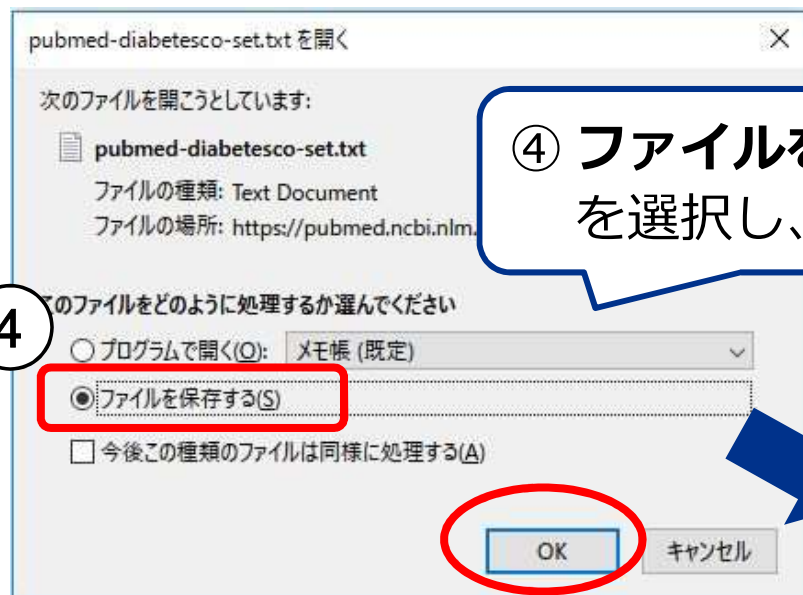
pubmed-diabetesco-set.txt を開く
×

次のファイルを開こうとしています:

pubmed-diabetesco-set.txt

ファイルの種類: Text Document

ファイルの場所: https://pubmed.ncbi.nlm.

④ ファイルを
を選択し、

4

このファイルをどのように処理するか選んでください

○ プログラムで開く(O): メモ帳 (既定)

◉ ファイルを保存する(S)

☐ 今後この種類のファイルは同様に処理する(A)

OK
キャンセル